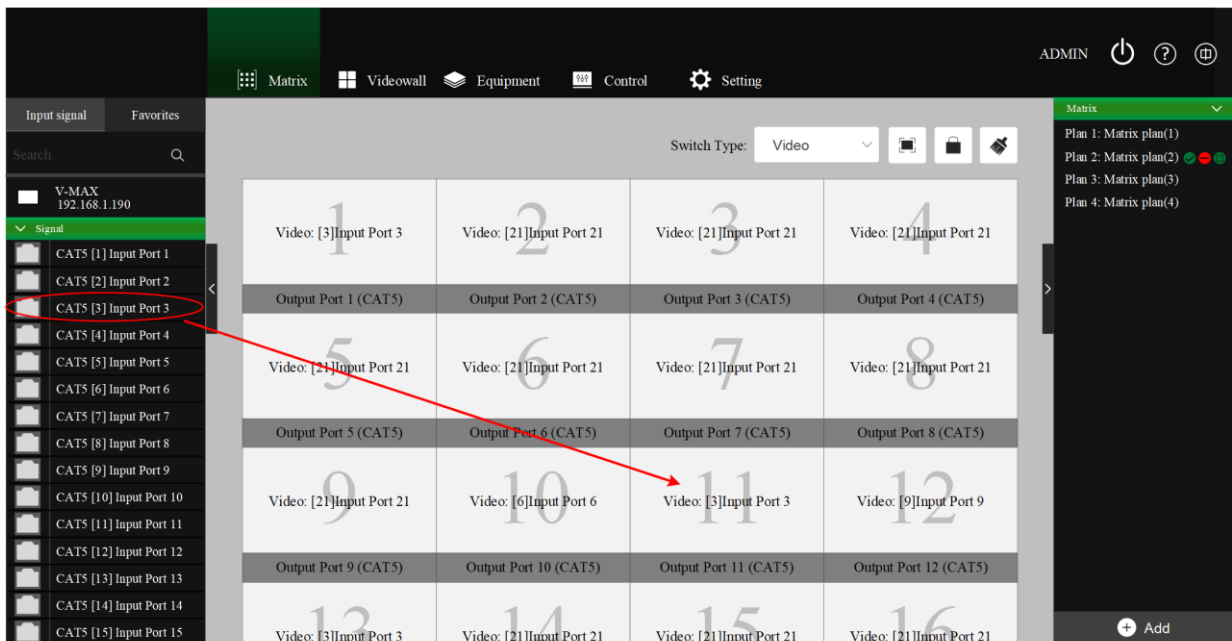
Matrix Videowall Equipment Control Setting

ADMIN

Input signal
Favorites

Search

V-MAX
192.168.1.190

Signal
CAT5 [1] Input Port 1
CAT5 [2] Input Port 2
CAT5 [3] Input Port 3
CAT5 [4] Input Port 4
CAT5 [5] Input Port 5
CAT5 [6] Input Port 6
CAT5 [7] Input Port 7
CAT5 [8] Input Port 8
CAT5 [9] Input Port 9
CAT5 [10] Input Port 10
CAT5 [11] Input Port 11
CAT5 [12] Input Port 12
CAT5 [13] Input Port 13
CAT5 [14] Input Port 14
CAT5 [15] Input Port 15

Switch Type: Video

| 1 Video: [3]Input Port 3 | 2 Video: [21]Input Port 21 | 3 Video: [21]Input Port 21 | 4 Video: [21]Input Port 21 |
|---|---|---|---|
| Output Port 1 (CAT5) | Output Port 2 (CAT5) | Output Port 3 (CAT5) | Output Port 4 (CAT5) |
| 5 Video: [21]Input Port 21 | 6 Video: [21]Input Port 21 | 7 Video: [21]Input Port 21 | 8 Video: [21]Input Port 21 |
| Output Port 5 (CAT5) | Output Port 6 (CAT5) | Output Port 7 (CAT5) | Output Port 8 (CAT5) |
| 9 Video: [21]Input Port 21 | 10 Video: [6]Input Port 6 | 11 Video: [3]Input Port 3 | 12 Video: [9]Input Port 9 |
| Output Port 9 (CAT5) | Output Port 10 (CAT5) | Output Port 11 (CAT5) | Output Port 12 (CAT5) |
| 13 Video: [3]Input Port 3 | 14 Video: [21]Input Port 21 | 15 Video: [21]Input Port 21 | 16 Video: [21]Input Port 21 |

Matrix
Plan 1: Matrix plan(1)
Plan 2: Matrix plan(2)
Plan 3: Matrix plan(3)
Plan 4: Matrix plan(4)

Add